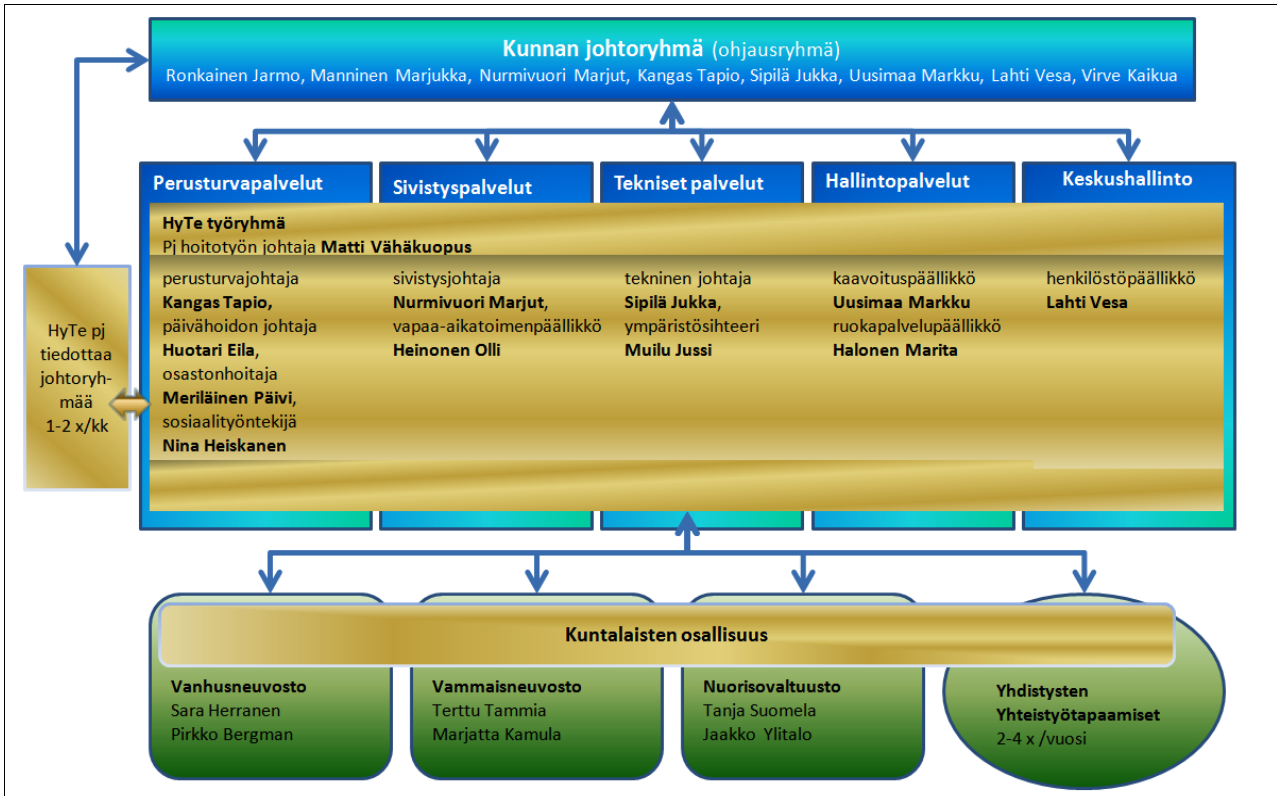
Kunnan johtoryhmä (ohjausryhmä)
Ronkainen Jarmo, Manninen Marjukka, Nurmivuori Marjut, Kangas Tapio, Sipilä Jukka, Uusimaa Markku, Lahti Vesa, Virve Kaikua

Perusturvapalvelut

Sivistyspalvelut

Tekniset palvelut

Hallintopalvelut

Keskushallinto

HyTe työryhmä
Pj hoitotyön johtaja Matti Vähäkuopus

perusturvajohtaja
Kangas Tapio,
päivähoidon johtaja
Huotari Eila,
osastonhoitaja
Meriläinen Päivi,
sosiaalityöntekijä
Nina Heiskanen

sivistysjohtaja
Nurmivuori Marjut,
vapaa-aikatoimenpäällikkö
Heinonen Olli

tekninen johtaja
Sipilä Jukka,
ympäristösihteeri
Muilu Jussi

kaavoituspäällikkö
Uusimaa Markku
ruokapalvelupäällikkö
Halonen Marita

henkilöstöpäällikkö
Lahti Vesa

HyTe pj tiedottaa johtoryhmää 1-2 x/kk

Kuntalaisten osallisuus

Vanhusneuvosto
Sara Herranen
Pirkko Bergman

Vammaisneuvosto
Terttu Tammia
Marjatta Kamula

Nuorisovaltuusto
Tanja Suomela
Jaakko Ylitalo

Yhdistysten Yhteistyötapaamiset
2-4 x /vuosi